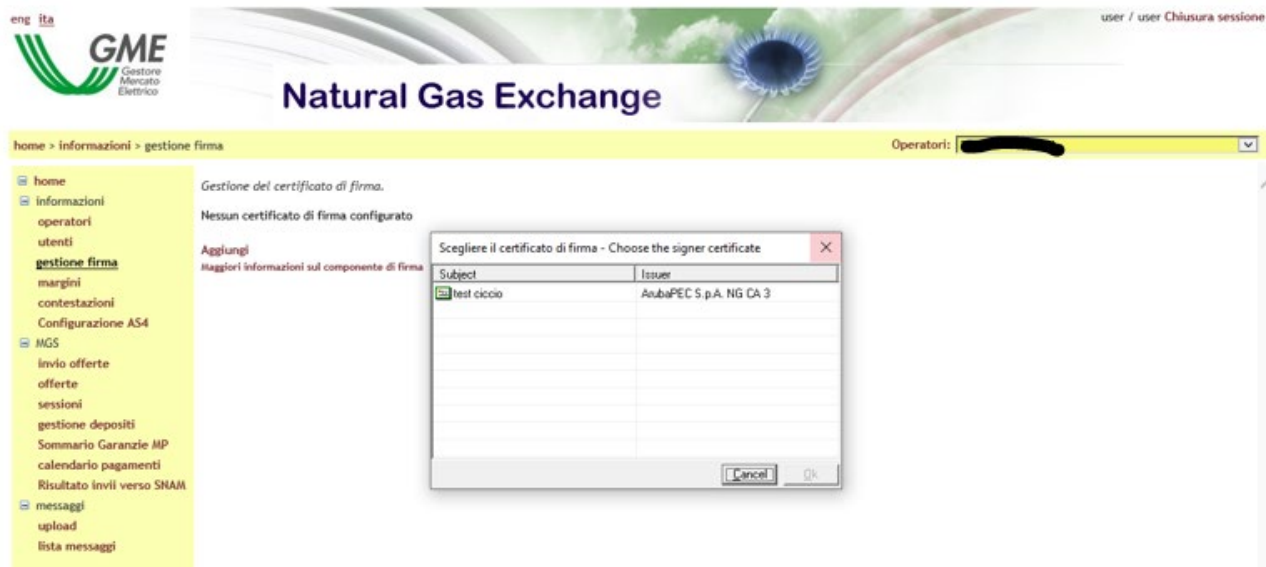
eng ita

GME
Gestore Mercato Elettrico

Natural Gas Exchange

user / user Chiusura sessione

home > informazioni > gestione firma

Operatori: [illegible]

⊟ home
⊟ informazioni
operatori
utenti
gestione firma
margini
contestazioni
Configurazione AS4
⊟ MGS
invio offerte
offerte
sessioni
gestione depositi
Sommario Garanzie MP
calendario pagamenti
Risultato invii verso SNAM
⊟ messaggi
upload
lista messaggi

Gestione del certificato di firma.

Nessun certificato di firma configurato

Aggiungi
Maggiori informazioni sul componente di firma

Scegliere il certificato di firma - Choose the signer certificate

| Subject | Issuer |
|---|---|
| test ciccio | ArubaPEC S.p.A. NG CA 3 |

Cancel
Ok